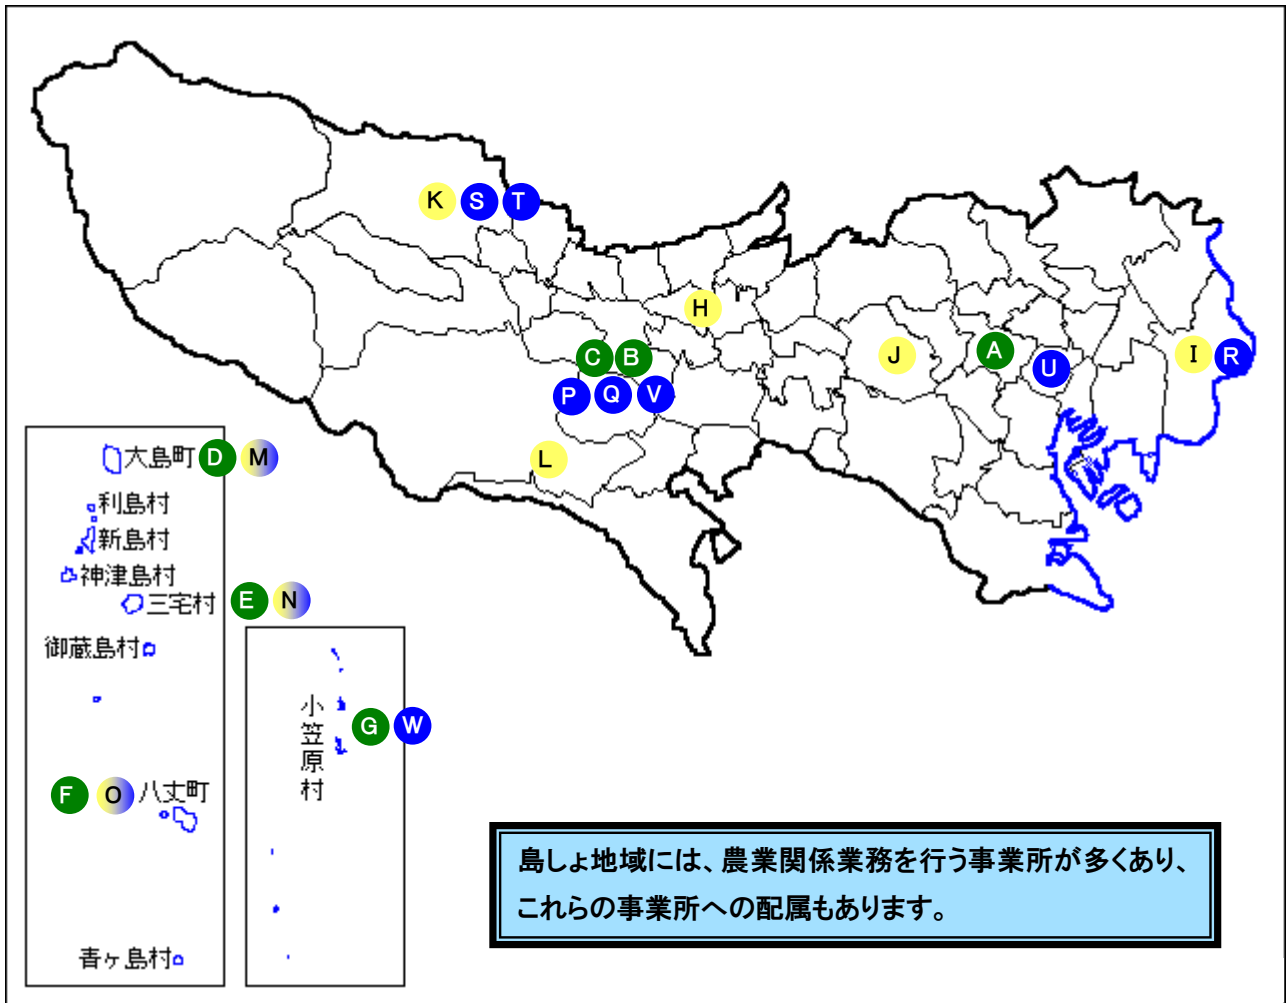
K S T

H

C B

J A

U

I R

P Q V

L

大島町 D M

利島村

新島村

神津島村

三宅村 E N

御蔵島村

小笠原村 G W

F O 八丈町

青ヶ島村

島しょ地域には、農業関係業務を行う事業所が多くあり、これらの事業所への配属もあります。